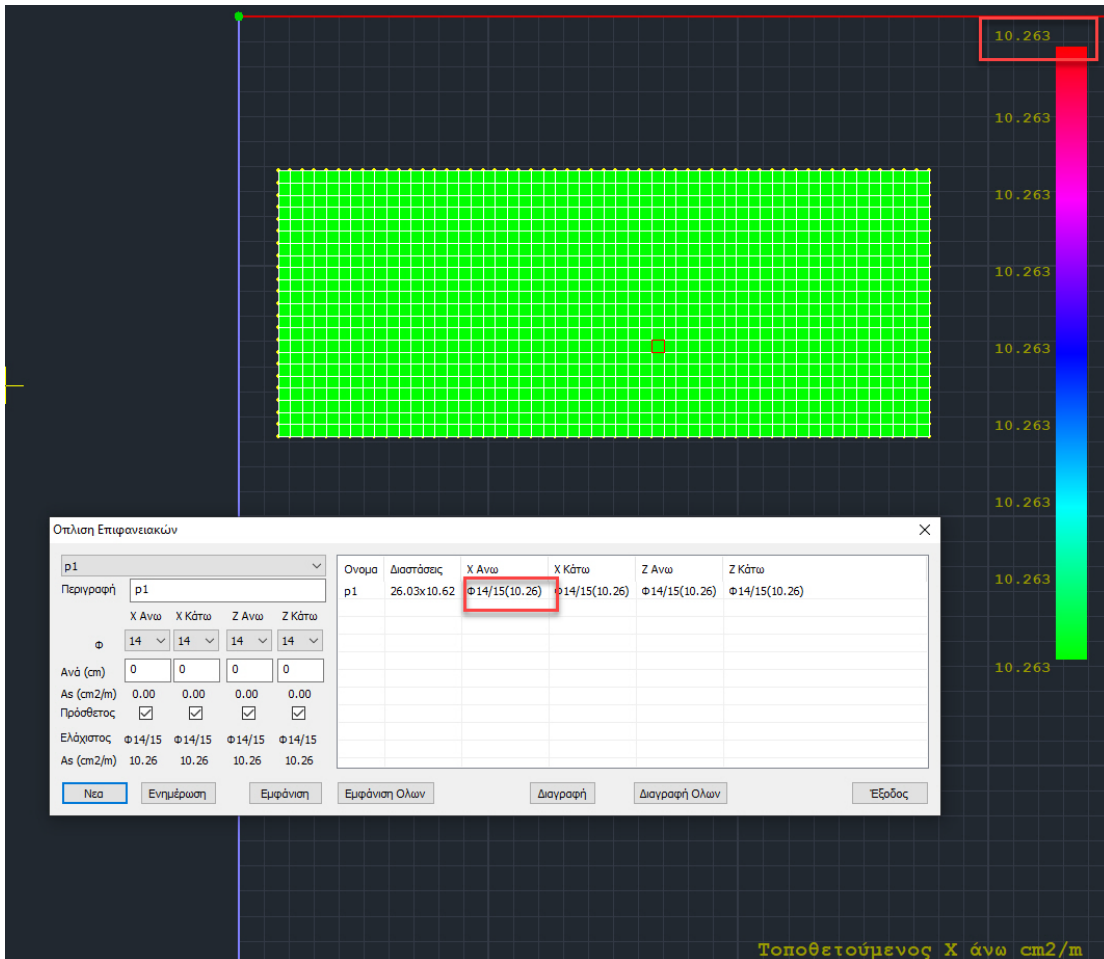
10.263
10.263
10.263
10.263
10.263
10.263
10.263
10.263
10.263

Οπλιση Επιφανειακών

p1
Περιγραφή p1

| | X Ανω | X Κάτω | Z Ανω | Z Κάτω |
|---|---|---|---|---|
| Φ | 14 | 14 | 14 | 14 |
| Ανά (cm) | 0 | 0 | 0 | 0 |
| As (cm2/m) | 0.00 | 0.00 | 0.00 | 0.00 |
| Πρόσθετος | ☑ | ☑ | ☑ | ☑ |
| Ελάχιστος | Φ14/15 | Φ14/15 | Φ14/15 | Φ14/15 |
| As (cm2/m) | 10.26 | 10.26 | 10.26 | 10.26 |

| Ονομα | Διαστάσεις | X Ανω | X Κάτω | Z Ανω | Z Κάτω |
|---|---|---|---|---|---|
| p1 | 26.03x10.62 | Φ14/15(10.26) | Φ14/15(10.26) | Φ14/15(10.26) | Φ14/15(10.26) |

Νεα  Ενημέρωση  Εμφάνιση  Εμφάνιση Ολων  Διαγραφή  Διαγραφή Ολων  Έξοδος

Τοποθετούμενος X άνω cm2/m